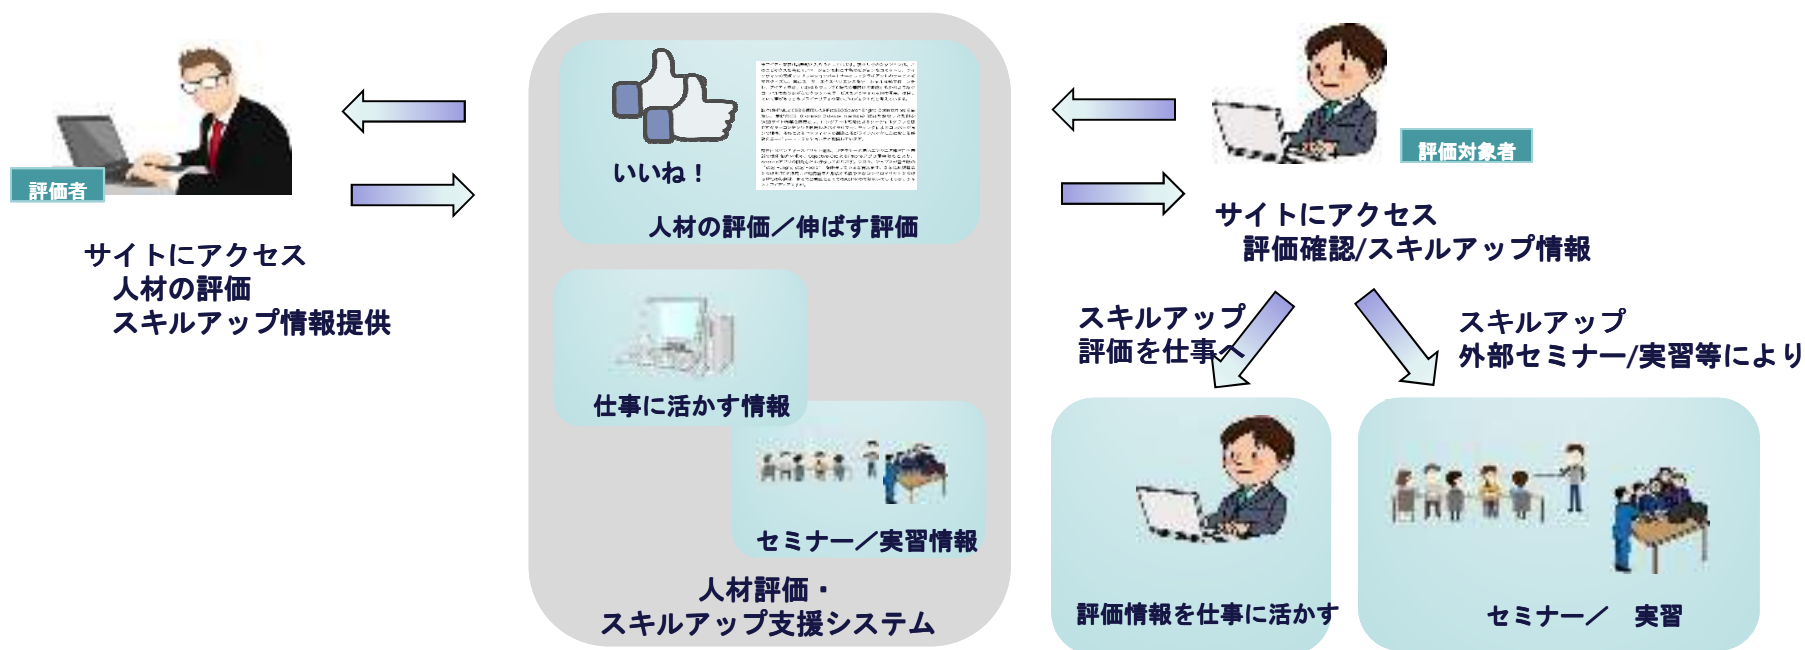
評価者

サイトにアクセス
人材の評価
スキルアップ情報提供

いいね！

人材の評価／伸ばす評価

仕事に活かす情報

セミナー／実習情報

人材評価・
スキルアップ支援システム

評価対象者

サイトにアクセス
評価確認/スキルアップ情報

スキルアップ
評価を仕事へ

スキルアップ
外部セミナー/実習等により

評価情報を仕事に活かす

セミナー／　実習